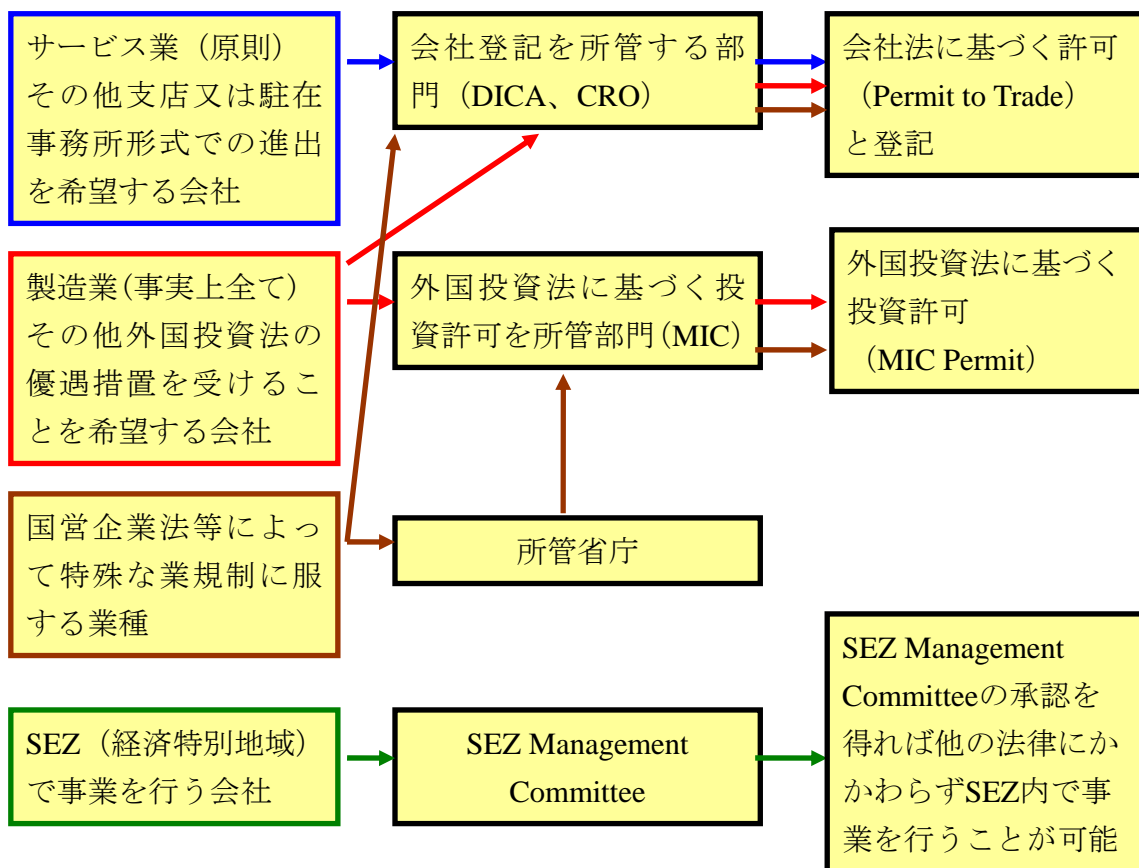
サービス業（原則）その他支店又は駐在事務所形式での進出を希望する会社

会社登記を所管する部門（DICA、CRO）

会社法に基づく許可（Permit to Trade）と登記

製造業(事実上全て)その他外国投資法の優遇措置を受けることを希望する会社

外国投資法に基づく投資許可を所管部門(MIC)

外国投資法に基づく投資許可（MIC Permit）

国営企業法等によって特殊な業規制に服する業種

所管省庁

SEZ（経済特別地域）で事業を行う会社

SEZ Management Committee

SEZ Management Committeeの承認を得れば他の法律にかかわらずSEZ内で事業を行うことが可能